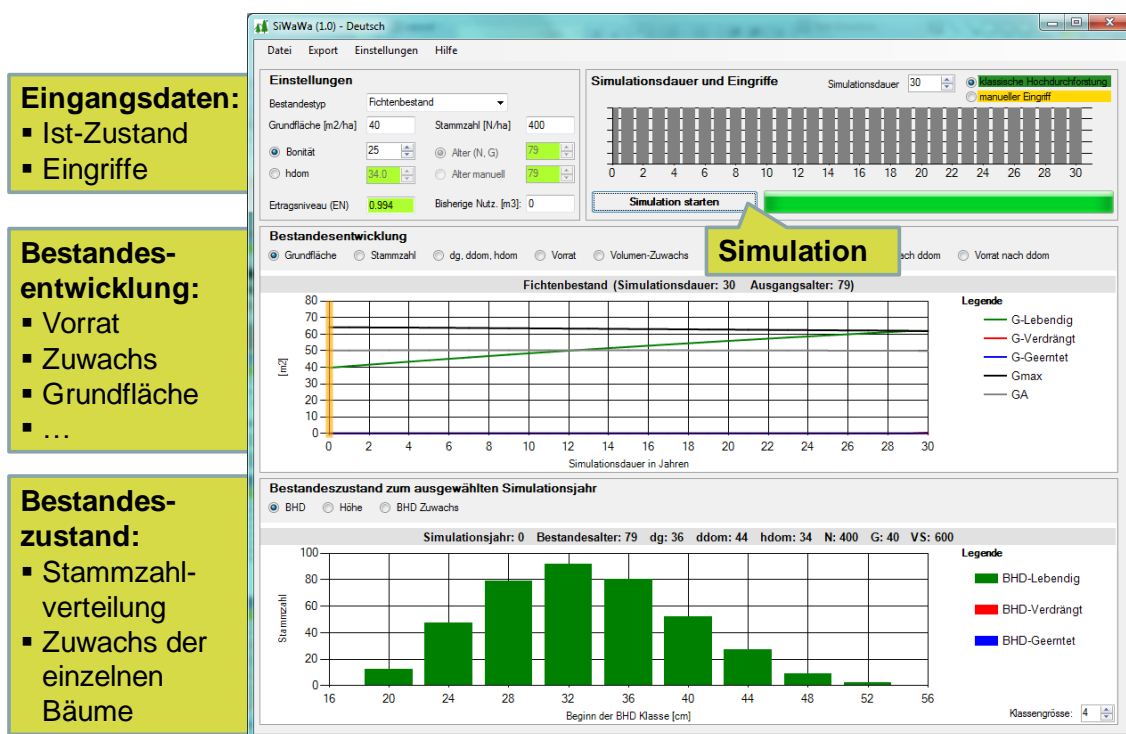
Eingangsdaten:
▪ Ist-Zustand
▪ Eingriffe

Bestandesentwicklung:
▪ Vorrat
▪ Zuwachs
▪ Grundfläche
▪ …

Bestandeszustand:
▪ Stammzahlverteilung
▪ Zuwachs der einzelnen Bäume

SiWaWa (1.0) - Deutsch

Datei Export Einstellungen Hilfe

Einstellungen
Bestandestyp Fichtenbestand
Grundfläche [m2/ha] 40 Stammzahl [N/ha] 400
Bonität 25 Alter (N, G) 79
hdom 34.0 Alter manuell 79
Ertragsniveau (EN) 0.994 Bisherige Nutz. [m3]: 0

Simulationsdauer und Eingriffe
Simulationsdauer 30
klassische Hochdurchforstung
manueller Eingriff
0 2 4 6 8 10 12 14 16 18 20 22 24 26 28 30
Simulation starten

Simulation

Bestandesentwicklung
Grundfläche Stammzahl dg, ddom, hdom Vorrat Volumen-Zuwachs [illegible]ach ddom Vorrat nach ddom

Fichtenbestand (Simulationsdauer: 30 Ausgangsalter: 79)
80
70
60
50
40
30
20
10
0
[m2]
0 2 4 6 8 10 12 14 16 18 20 22 24 26 28 30
Simulationsdauer in Jahren
Legende
G-Lebendig
G-Verdrängt
G-Geerntet
Gmax
GA

Bestandeszustand zum ausgewählten Simulationsjahr
BHD Höhe BHD Zuwachs

Simulationsjahr: 0 Bestandesalter: 79 dg: 36 ddom: 44 hdom: 34 N: 400 G: 40 VS: 600
100
80
60
40
20
0
Stammzahl
16 20 24 28 32 36 40 44 48 52 56
Beginn der BHD Klasse [cm]
Legende
BHD-Lebendig
BHD-Verdrängt
BHD-Geerntet
Klassengrösse: 4